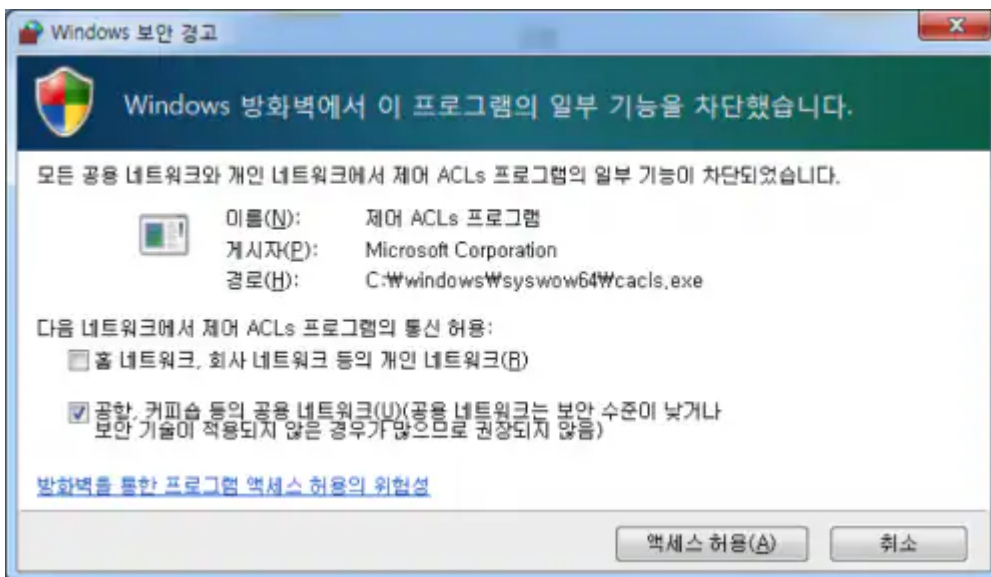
Windows 보안 경고

Windows 방화벽에서 이 프로그램의 일부 기능을 차단했습니다.

모든 공용 네트워크와 개인 네트워크에서 제어 ACLs 프로그램의 일부 기능이 차단되었습니다.

이름(N): 제어 ACLs 프로그램
게시자(P): Microsoft Corporation
경로(H): C:₩windows₩syswow64₩cacls.exe

다음 네트워크에서 제어 ACLs 프로그램의 통신 허용:

홈 네트워크, 회사 네트워크 등의 개인 네트워크(R)

공항, 커피숍 등의 공용 네트워크(U)(공용 네트워크는 보안 수준이 낮거나 보안 기술이 적용되지 않은 경우가 많으므로 권장되지 않음)

방화벽을 통한 프로그램 액세스 허용의 위험성

액세스 허용(A) 취소